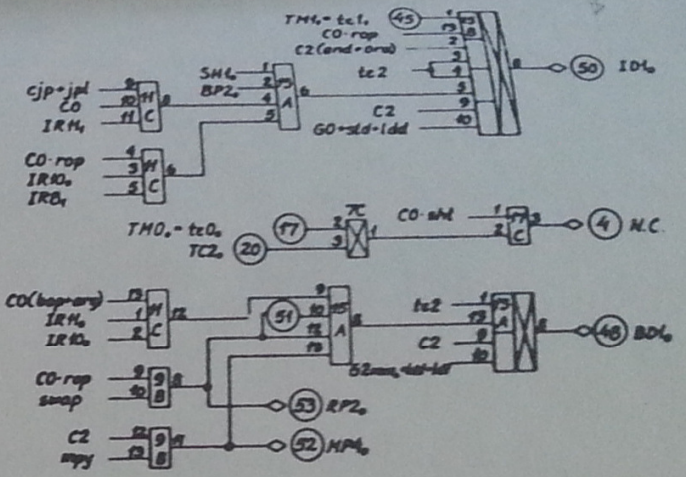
TM1₀ - tc1₀
45
CO-rop
C2 (and+ora)
tc2
C2
GO+std+ldd
50
ID1₀
SH6₀
BP2₀
A
cjp+jpl
CO
IRH₁
H
C
CO-rop
IR10₀
IRB₁
H
C
TM0₀ - tc0₀
17
TC2₀
20
π
CO-shl
C
4
N.C.
CO(bop+ory)
IRH₀
IR10₀
H
C
51
A
tc2
A
C2
48
BD1₀
CO-rop
swap
9
8
53
RP2₀
C2
mpy
9
8
52
MP1₀
52mon+std+ldf